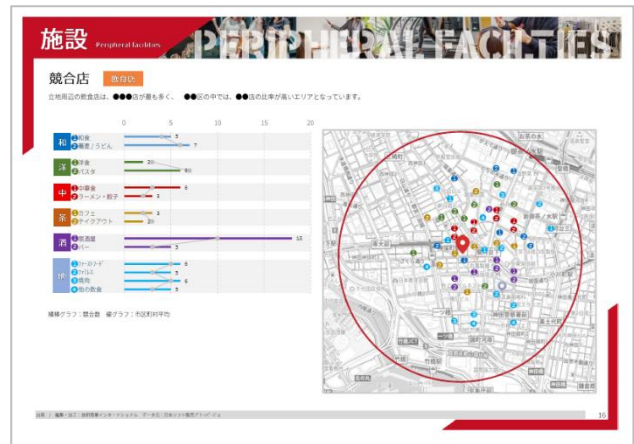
施設 Peripheral facilities

PERIPHERAL FACILITIES

競合店 飲食店

立地周辺の飲食店は、●●●店が最も多く、●●区の中では、●●店の比率が高いエリアとなっています。

0 5 10 15 20

和 ①和食 5 ②蕎麦・うどん 7

洋 ①洋食 3 ②パスタ 6

中 ①中華食 6 ②ラーメン・餃子 3

茶 ①カフェ 3 ②テイクアウト 2

酒 ①居酒屋 18 ②バー 3

他 ①ファーストフード 6 ②ファミレス 5 ③焼肉 6 ④他の飲食 5

横棒グラフ：競合数　線グラフ：市区町村平均

お茶の水

16